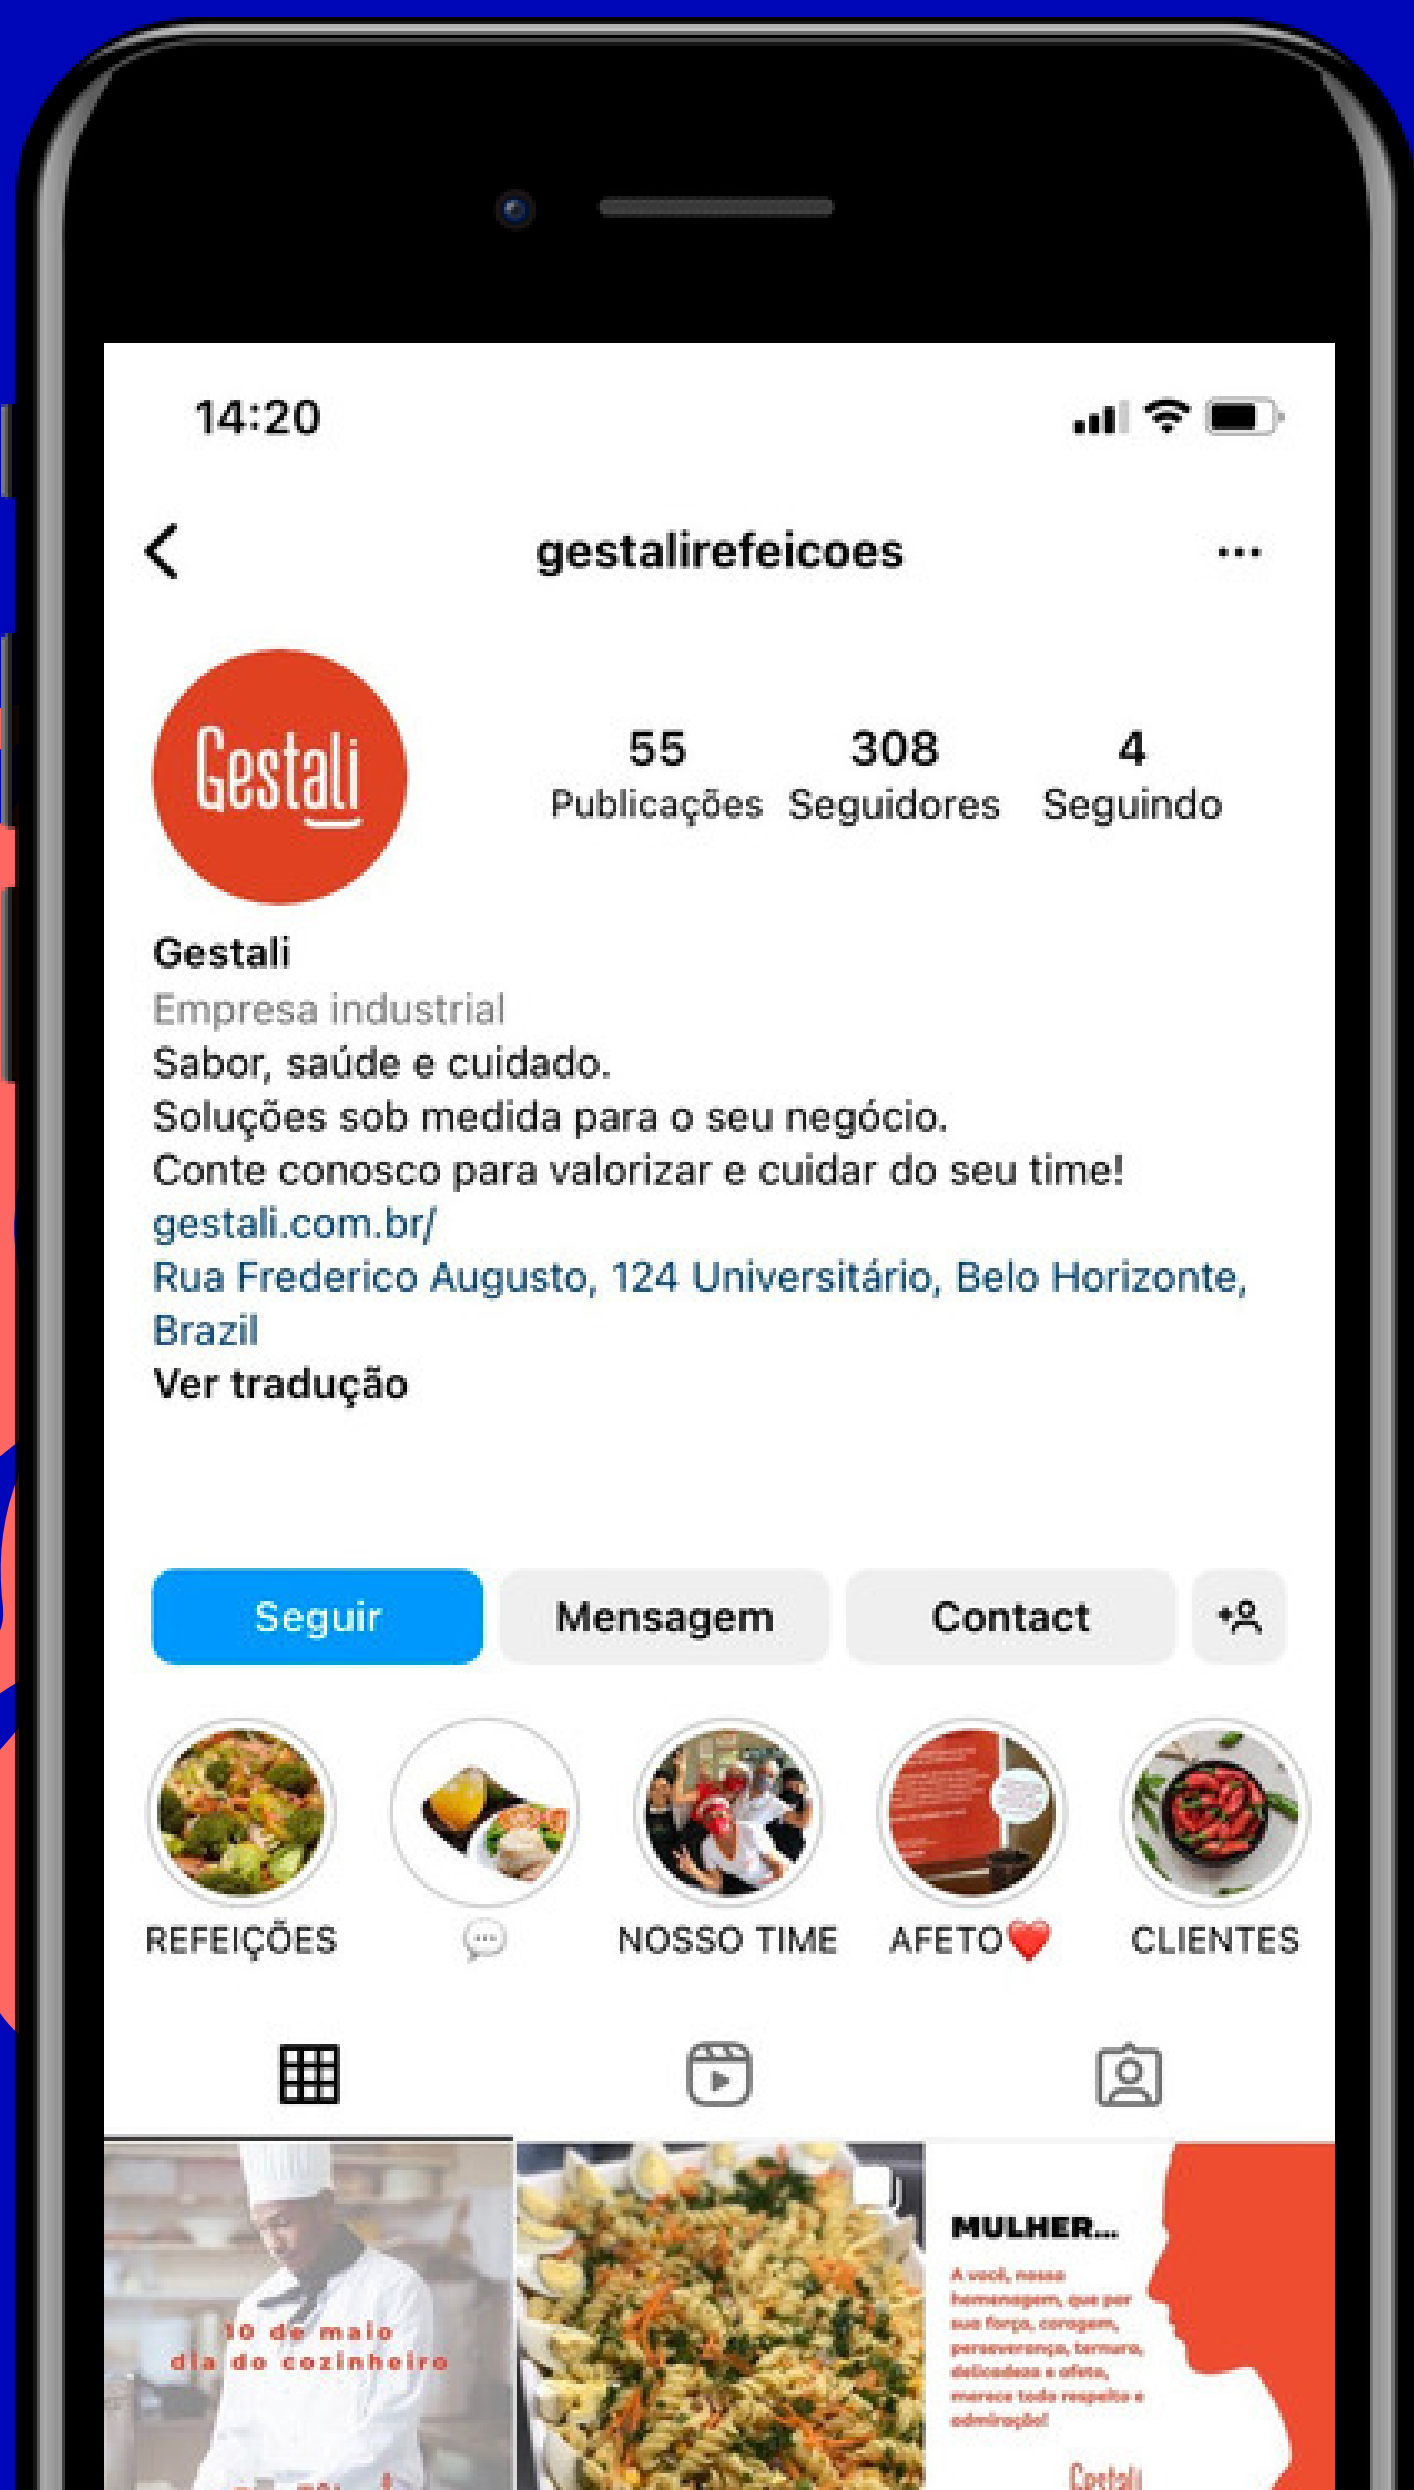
14:20

gestalirefeicoes

Gestali

55 Publicações
308 Seguidores
4 Seguindo

Gestali
Empresa industrial
Sabor, saúde e cuidado.
Soluções sob medida para o seu negócio.
Conte conosco para valorizar e cuidar do seu time!
gestali.com.br/
Rua Frederico Augusto, 124 Universitário, Belo Horizonte, Brazil
Ver tradução

Seguir
Mensagem
Contact

REFEIÇÕES
NOSSO TIME
AFETO❤️
CLIENTES

10 de maio
dia do cozinheiro

MULHER...
A você, nossa homenagem, que por sua força, coragem, perseverança, ternura, delicadeza e afeto, merece todo respeito e admiração!
Gestali